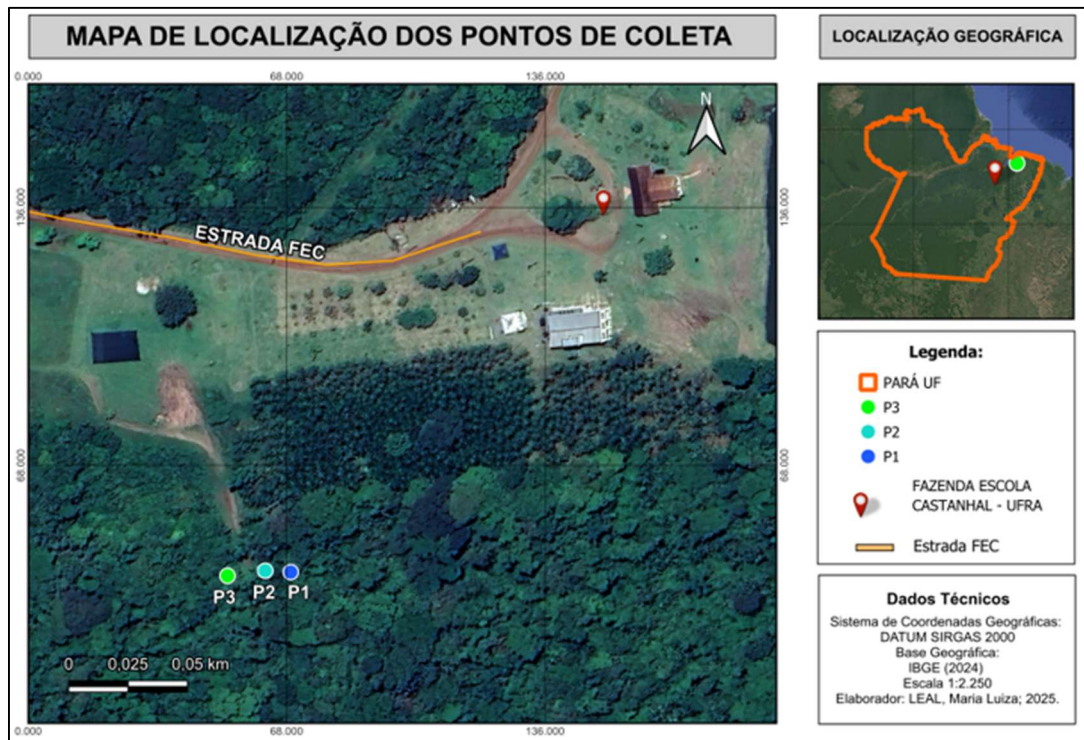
MAPA DE LOCALIZAÇÃO DOS PONTOS DE COLETA

LOCALIZAÇÃO GEOGRÁFICA

0.000 68.000 136.000

N

136.000

136.000

ESTRADA FEC

68.000

68.000

P3 P2 P1

0 0,025 0,05 km

0.000 68.000 136.000

Legenda:

PARÁ UF

P3

P2

P1

FAZENDA ESCOLA CASTANHAL - UFRA

Estrada FEC

Dados Técnicos

Sistema de Coordenadas Geográficas: DATUM SIRGAS 2000

Base Geográfica: IBGE (2024)

Escala 1:2.250

Elaborador: LEAL, Maria Luiza; 2025.